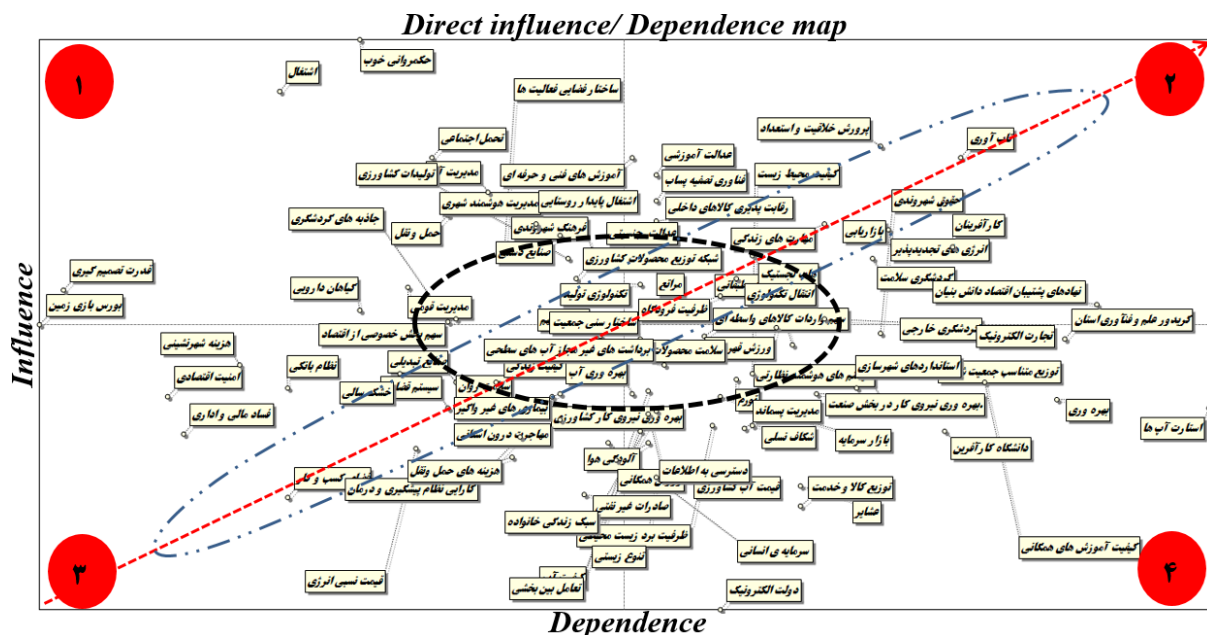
Direct influence/ Dependence map

۱

۲

۳

۴

Influence

Dependence

حکمروانی خوب
اشتغال
ساختار فضایی فعالیت ها
پرورش خلاقیت و استعداد
فن آوری
تحمل اجتماعی
عدالت آموزشی
مدیریت تولیدات کشاورزی
آموزش های فنی و حرفه ای
کیفیت محیط زیست
فناوری تصفیه پساب
اشتغال پایدار روستایی
مدیریت هوشمند شهری
رقابت پذیری کالاهای داخلی
حقوق شهروندی
جاذبه های گردشگری
فرهنگ شهروندی
کارآفرینان
حمل ونقل
صنایع دستی
مهارت های زندگی
بازاریابی
انرژی های تجدیدپذیر
قدرت تصمیم گیری
شبکه توزیع محصولات کشاورزی
گردشگری سلامت
گیاهان دارویی
تکنولوژی تولید
مراتع
انتقال تکنولوژی
نهادهای پشتیبان اقتصاد دانش بنیان
بورس بازی زمین
مدیریت
ظرفیت فرودگاه
کریدور علم و فناوری استان
ساختار سنی جمعیت
واردات کالاهای واسطه ای
گردشگری خارجی
سهم بخش خصوصی از اقتصاد
تجارت الکترونیک
هزینه شهرنشینی
برداشت های غیر مجاز آب های سطحی
ورزش
نظام بانکی
صنایع تبدیلی
سلامت محصولات
استانداردهای شهرسازی
امنیت اقتصادی
بهره وری آب
توزیع مناسب جمعیت
خشکسالی
سیستم
بهره وری نیروی کار در بخش صنعت
فساد مالی و اداری
بیماری های غیر واگیر
بهره وری نیروی کار کشاورزی
مدیریت پسماند
بهره وری
اسارت آب ها
مهاجرت درون استانی
شکاف نسلی
بازار سرمایه
دانشگاه کارآفرین
هزینه های حمل ونقل
آلودگی هوا
دسترسی به اطلاعات
کسب و کار
کارایی نظام پیشگیری و درمان
قیمت آب کشاورزی
توزیع کالا و خدمت
صادرات غیر نفتی
عشایر
سبک زندگی خانواده
ظرفیت برد زیست محیطی
سرمایه ی انسانی
کیفیت آموزش های همگانی
تنوع زیستی
قیمت نسبی انرژی
تعامل بین بخشی
دولت الکترونیک